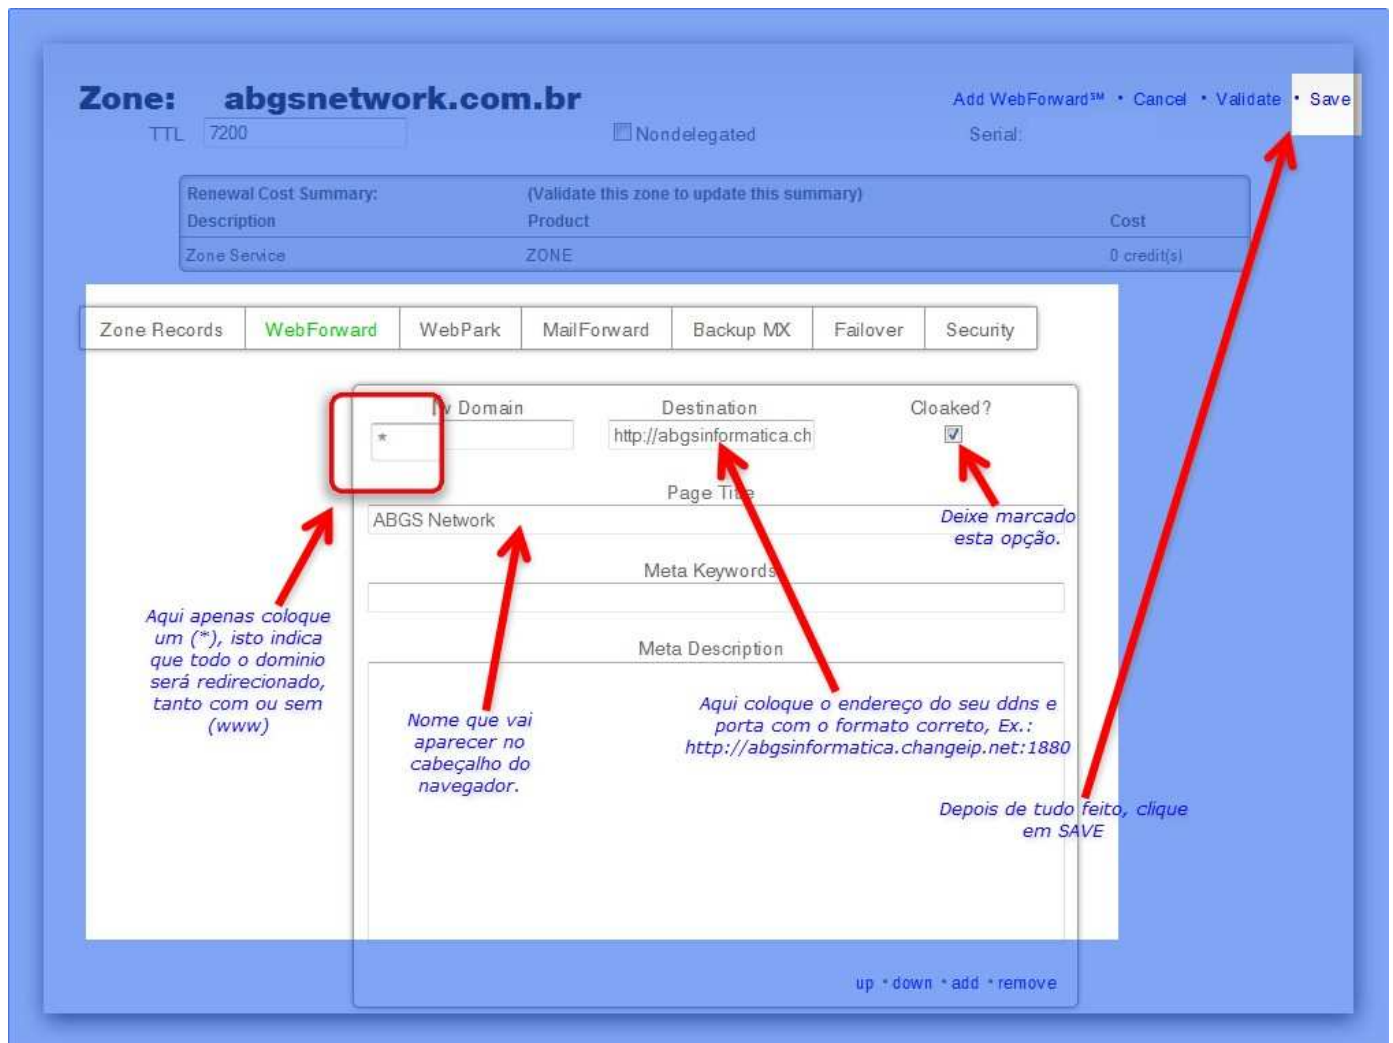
Zone: abgsnetwork.com.br

TTL 7200

Nondelegated

Add WebForward℠ • Cancel • Validate • Save

Serial:

| Renewal Cost Summary: | (Validate this zone to update this summary) | |
|---|---|---|
| Description | Product | Cost |
| Zone Service | ZONE | 0 credit(s) |

Zone Records | WebForward | WebPark | MailForward | Backup MX | Failover | Security

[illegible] Domain

*

Destination

http://abgsinformatica.ch

Cloaked?

Page Ti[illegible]

ABGS Network

Meta Keywords

Meta Description

Deixe marcado esta opção.

Aqui apenas coloque um (*), isto indica que todo o dominio será redirecionado, tanto com ou sem (www)

Nome que vai aparecer no cabeçalho do navegador.

Aqui coloque o endereço do seu ddns e porta com o formato correto, Ex.: http://abgsinformatica.changeip.net:1880

Depois de tudo feito, clique em SAVE

up • down • add • remove